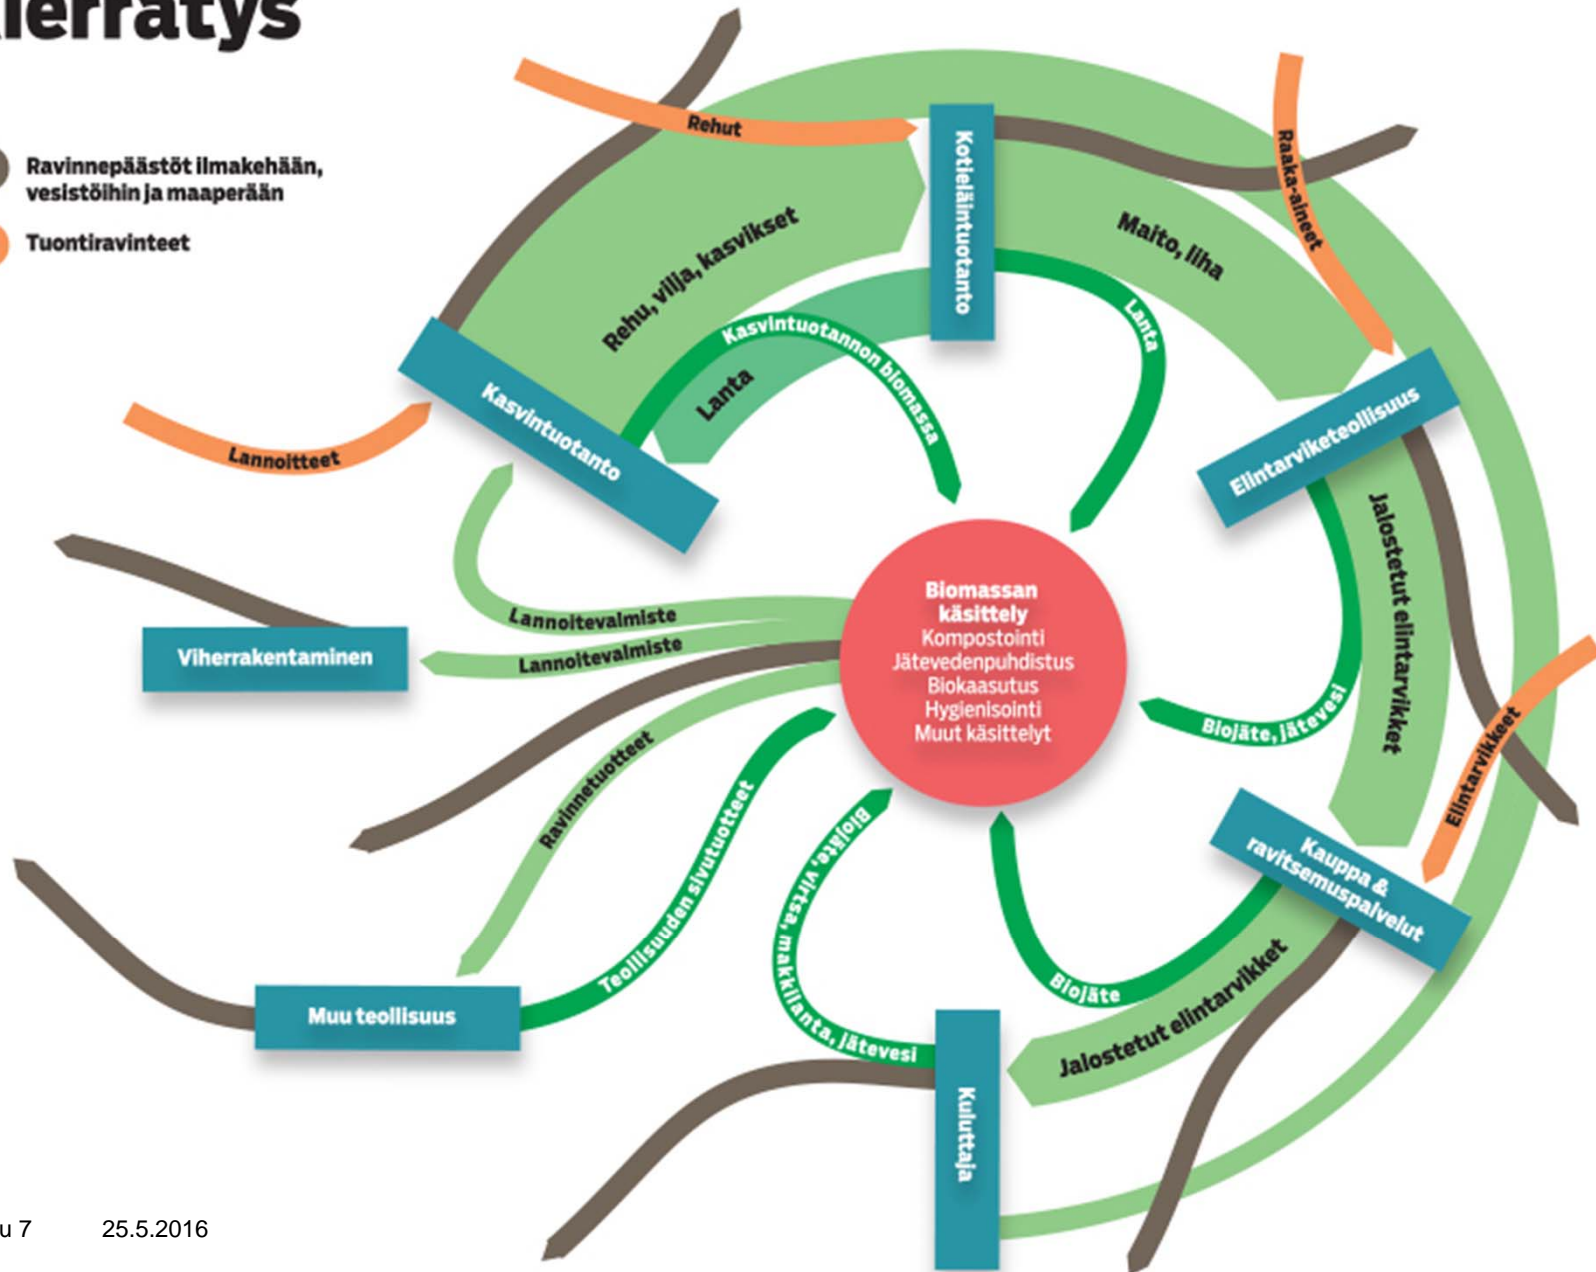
ierratys

Ravinnepäästöt ilmakehään, vesistöihin ja maaperään

Tuontiravinteet

Rehut

Kotieläintuotanto

Raaka-aineet

Maito, liha

Rehu, vilja, kasvikset

Kasvintuotannon biomassa

Lanta

Lanta

Lannoitteet

Kasvintuotanto

Elintarviketeollisuus

Jalostetut elintarvikkeet

Biomassan käsittely
Kompostointi
Jätevedenpuhdistus
Biokaasutus
Hygienisointi
Muut käsittelyt

Lannoitevalmiste

Lannoitevalmiste

Viherrakentaminen

Biojäte, jätevesi

Elintarvikkeet

Ravinnetuotteet

Teollisuuden sivutuotteet

Biojäte, virtsa, makkilanta, jätevesi

Kauppa & ravitsemuspalvelut

Biojäte

Jalostetut elintarvikkeet

Muu teollisuus

Kuluttaja

u 7 25.5.2016